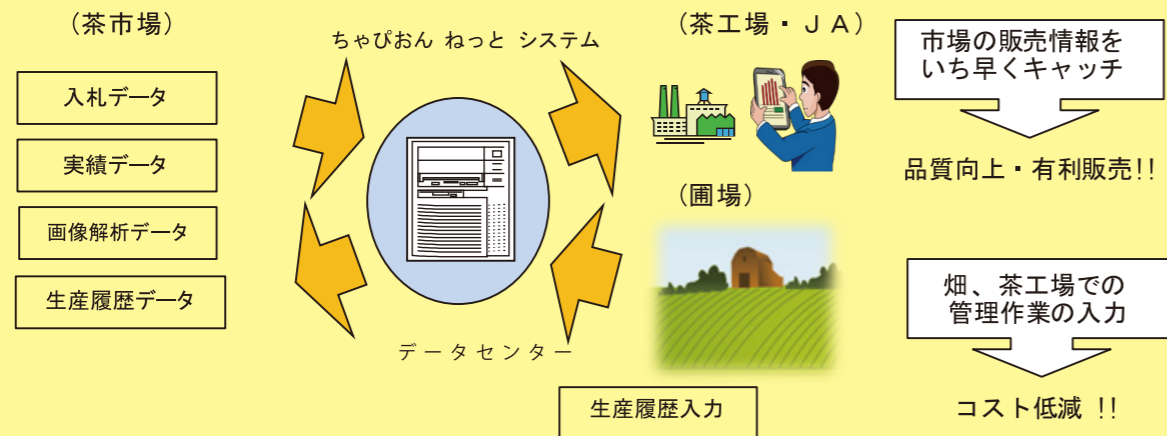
（茶市場）

入札データ

実績データ

画像解析データ

生産履歴データ

ちゃぴおん ねっと システム

データセンター

（茶工場・ＪＡ）

（圃場）

生産履歴入力

市場の販売情報をいち早くキャッチ

品質向上・有利販売!!

畑、茶工場での管理作業の入力

コスト低減 !!